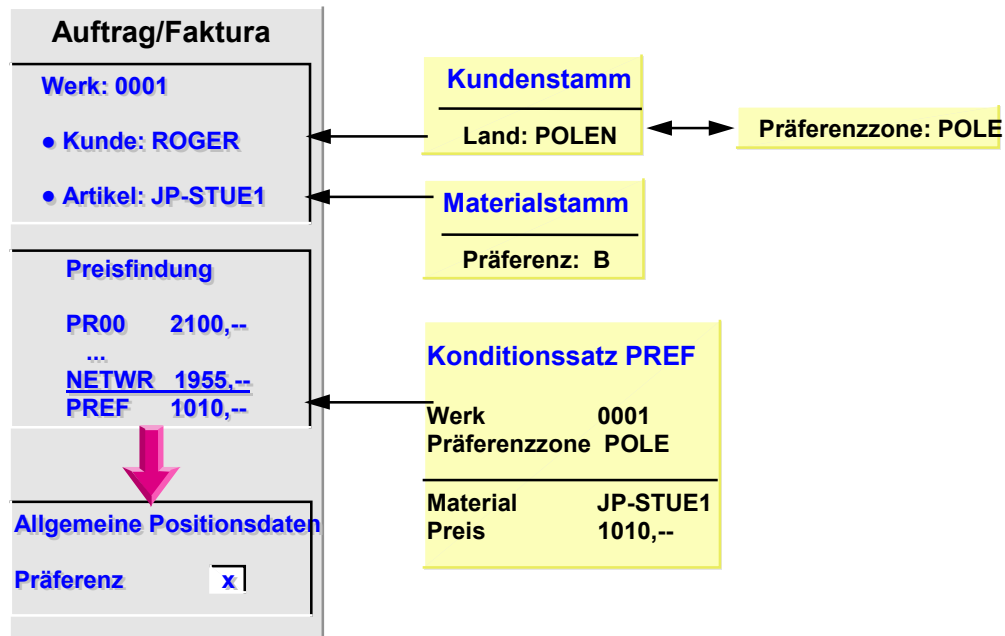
Auftrag/Faktura

Werk: 0001

● Kunde: ROGER

● Artikel: JP-STUE1

Preisfindung

PR00 2100,--
...
NETWR 1955,--
PREF 1010,--

Allgemeine Positionsdaten

Präferenz x

Kundenstamm

Land: POLEN

Präferenzzone: POLE

Materialstamm

Präferenz: B

Konditionssatz PREF

Werk 0001
Präferenzzone POLE

Material JP-STUE1
Preis 1010,--